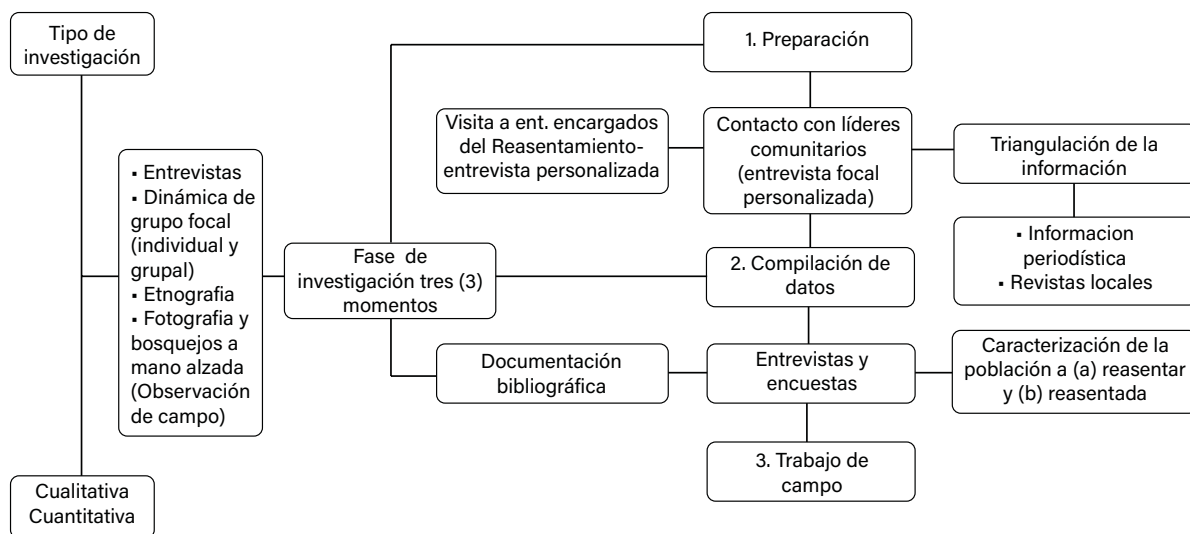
Tipo de investigación

Cualitativa Cuantitativa

▪ Entrevistas
▪ Dinámica de grupo focal (individual y grupal)
▪ Etnografia
▪ Fotografia y bosquejos a mano alzada (Observación de campo)

Fase de investigación tres (3) momentos

1. Preparación

Visita a ent. encargados del Reasentamiento-entrevista personalizada

Contacto con líderes comunitarios (entrevista focal personalizada)

Triangulación de la información

▪ Informacion periodística
▪ Revistas locales

2. Compilación de datos

Documentación bibliográfica

Entrevistas y encuestas

Caracterización de la población a (a) reasentar y (b) reasentada

3. Trabajo de campo